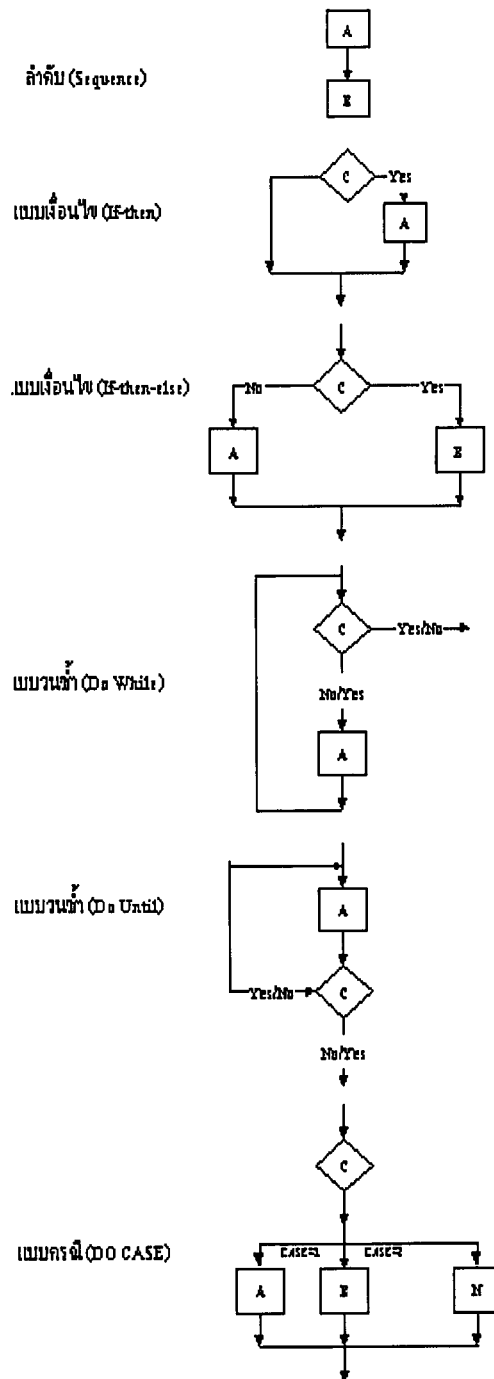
ลำดับ (Sequence)

A

B

แบบเงื่อนไข (If-then)

C

Yes

A

แบบเงื่อนไข (If-then-else)

No

C

Yes

A

B

แบบวนซ้ำ (Do While)

C

Yes/No

No/Yes

A

แบบวนซ้ำ (Do Until)

A

Yes/No

C

No/Yes

C

แบบกรณี (DO CASE)

CASE=1

CASE=2

A

B

N